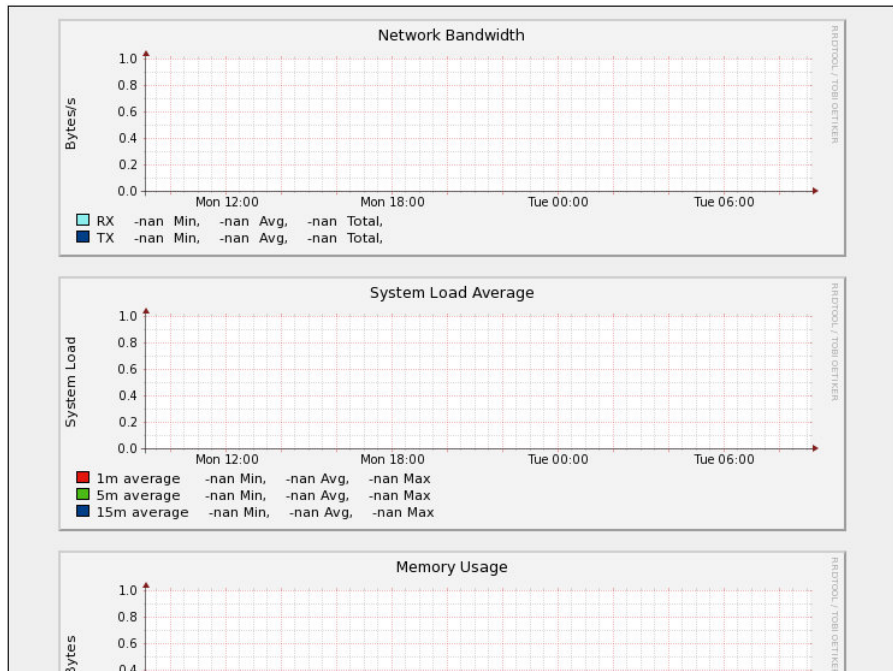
Network Bandwidth

RRDTOOL / TOBI OETIKER

Bytes/s

1.0
0.8
0.6
0.4
0.2
0.0

Mon 12:00 Mon 18:00 Tue 00:00 Tue 06:00

RX -nan Min, -nan Avg, -nan Total,
TX -nan Min, -nan Avg, -nan Total,

System Load Average

RRDTOOL / TOBI OETIKER

System Load

1.0
0.8
0.6
0.4
0.2
0.0

Mon 12:00 Mon 18:00 Tue 00:00 Tue 06:00

1m average -nan Min, -nan Avg, -nan Max
5m average -nan Min, -nan Avg, -nan Max
15m average -nan Min, -nan Avg, -nan Max

Memory Usage

RRDTOOL / TOBI OETIKER

Bytes

1.0
0.8
0.6
0.4